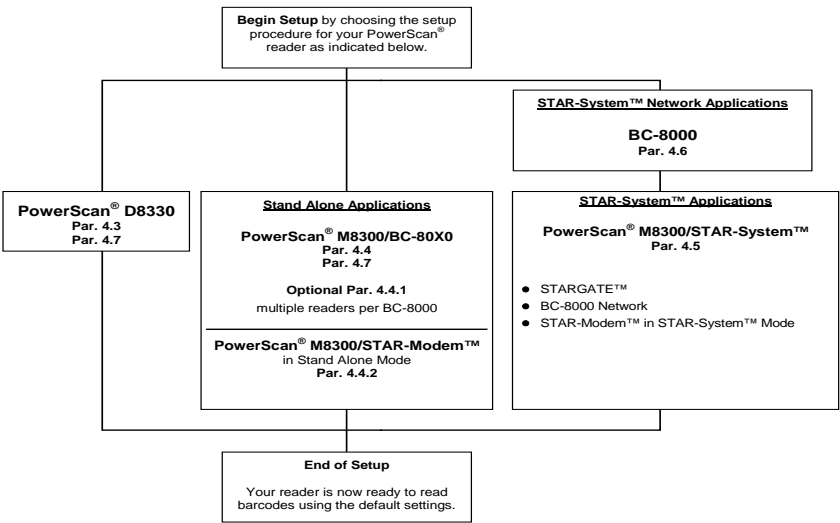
**Begin Setup** by choosing the setup procedure for your PowerScan® reader as indicated below.

**STAR-System™ Network Applications**

**BC-8000**
**Par. 4.6**

**PowerScan® D8330**
**Par. 4.3**
**Par. 4.7**

**Stand Alone Applications**

**PowerScan® M8300/BC-80X0**
**Par. 4.4**
**Par. 4.7**

**Optional Par. 4.4.1**
multiple readers per BC-8000

**PowerScan® M8300/STAR-Modem™**
in Stand Alone Mode
**Par. 4.4.2**

**STAR-System™ Applications**

**PowerScan® M8300/STAR-System™**
**Par. 4.5**

- STARGATE™
- BC-8000 Network
- STAR-Modem™ in STAR-System™ Mode

**End of Setup**

Your reader is now ready to read barcodes using the default settings.